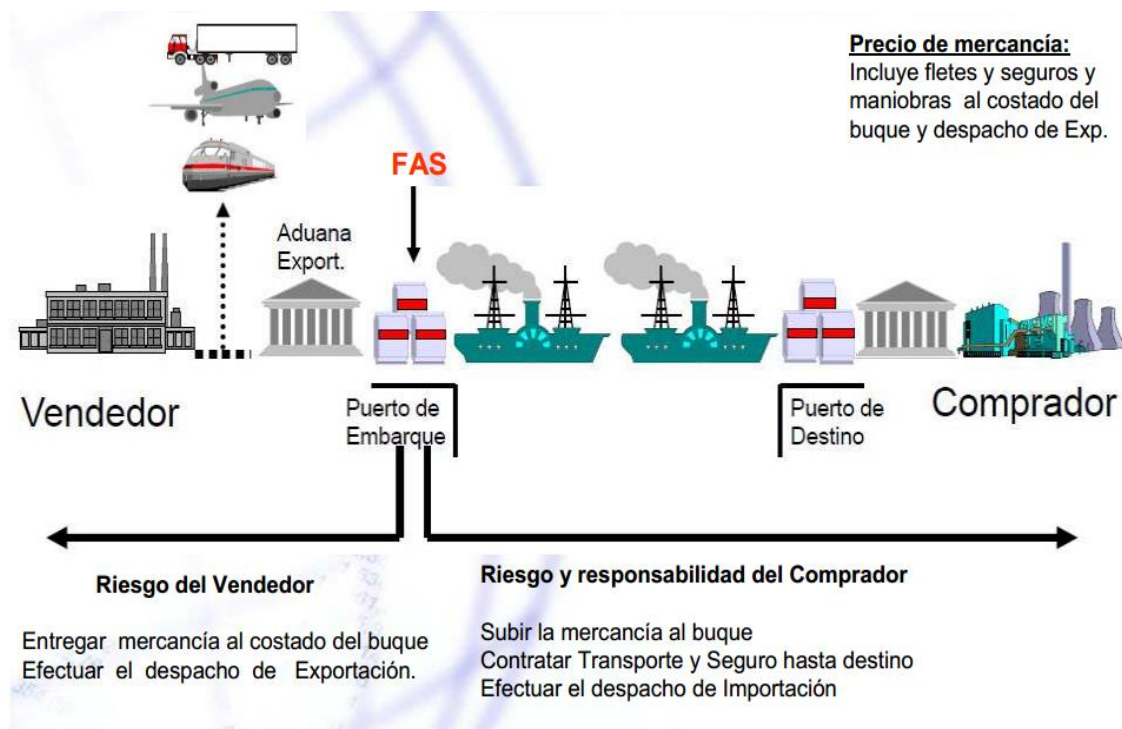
Precio de mercancía:
Incluye fletes y seguros y maniobras al costado del buque y despacho de Exp.

FAS

Aduana Export.

Vendedor

Puerto de Embarque

Puerto de Destino

Comprador

Riesgo del Vendedor

Entregar mercancía al costado del buque
Efectuar el despacho de Exportación.

Riesgo y responsabilidad del Comprador

Subir la mercancía al buque
Contratar Transporte y Seguro hasta destino
Efectuar el despacho de Importación